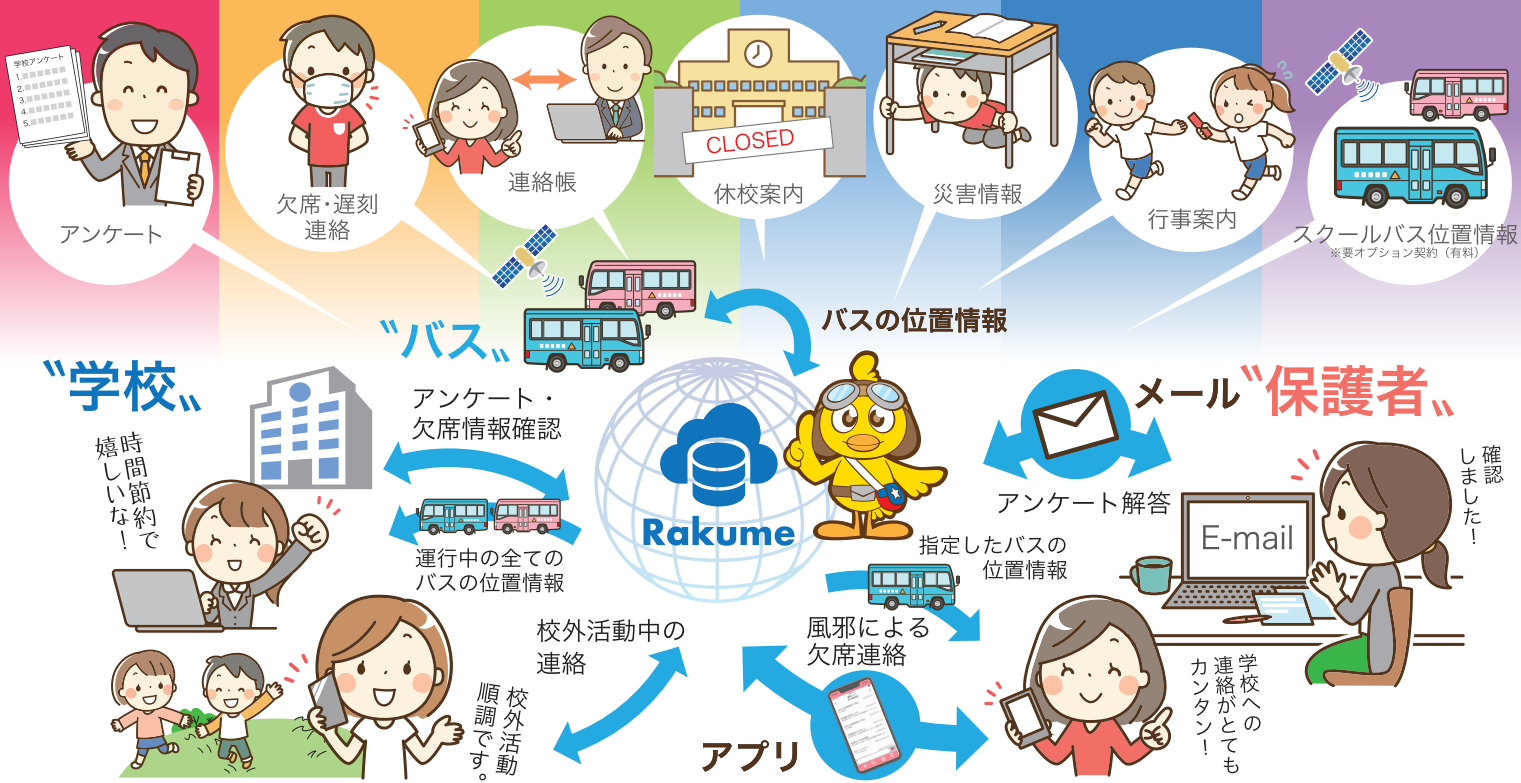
学校アンケート
1.
2.
3.
4.
5.

アンケート

欠席・遅刻連絡

連絡帳

CLOSED

休校案内

災害情報

行事案内

スクールバス位置情報
※要オプション契約（有料）

〝バス〟

バスの位置情報

〝学校〟

アンケート・欠席情報確認

時間節約で嬉しいな！

運行中の全てのバスの位置情報

Rakume

メール

〝保護者〟

アンケート解答

E-mail

確認しました！

指定したバスの位置情報

校外活動中の連絡

風邪による欠席連絡

校外活動順調です。

アプリ

学校への連絡がとてもカンタン！